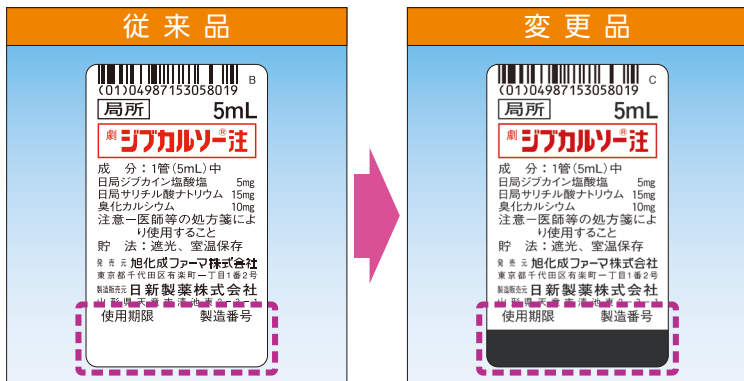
従来品

(01)04987153058019 B

局所 5mL

劇 ジブカルソー®注

成 分:1管(5mL)中
日局ジブカイン塩酸塩 5mg
日局サリチル酸ナトリウム 15mg
臭化カルシウム 10mg
注意ー医師等の処方箋により使用すること
貯 法:遮光、室温保存

発売元 旭化成ファーマ株式会社
東京都千代田区有楽町一丁目1番2号
製造販売元 日新製薬株式会社
山形県天童市清池東二丁目3番1号

使用期限 製造番号

変更品

(01)04987153058019 C

局所 5mL

劇 ジブカルソー®注

成 分:1管(5mL)中
日局ジブカイン塩酸塩 5mg
日局サリチル酸ナトリウム 15mg
臭化カルシウム 10mg
注意ー医師等の処方箋により使用すること
貯 法:遮光、室温保存

発売元 旭化成ファーマ株式会社
東京都千代田区有楽町一丁目1番2号
製造販売元 日新製薬株式会社
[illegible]

使用期限 製造番号